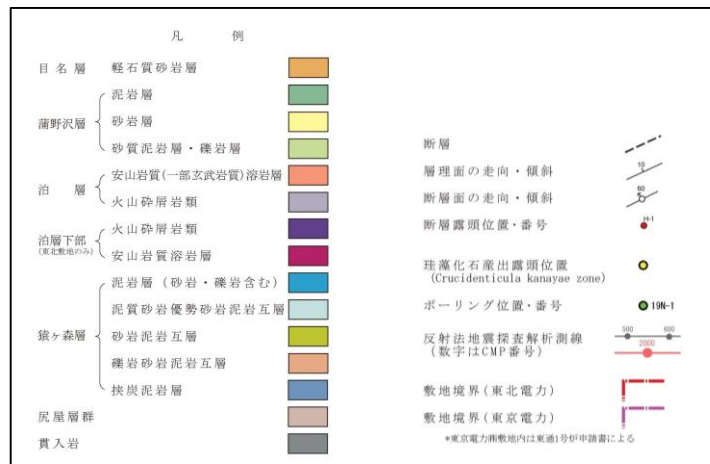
凡　　例

目名層　軽石質砂岩層

蒲野沢層
泥岩層
砂岩層
砂質泥岩層・礫岩層

泊　層
安山岩質(一部玄武岩質)溶岩層
火山砕屑岩類

泊層下部
(東北敷地のみ)
火山砕屑岩類
安山岩質溶岩層

猿ヶ森層
泥岩層（砂岩・礫岩含む）
泥質砂岩優勢砂岩泥岩互層
砂岩泥岩互層
礫岩砂岩泥岩互層
挟炭泥岩層

尻屋層群

貫入岩

断層

層理面の走向・傾斜

10

層断面の走向・傾斜

60

断層露頭位置・番号

H-1

珪藻化石産出露頭位置
(Crucidenticula kanayae zone)

ボーリング位置・番号

19N-1

反射法地震探査解析測線
(数字はCMP番号)

500　600

2000

敷地境界(東北電力)

敷地境界(東京電力)

*東京電力㈱敷地内は東通1号が申請書による